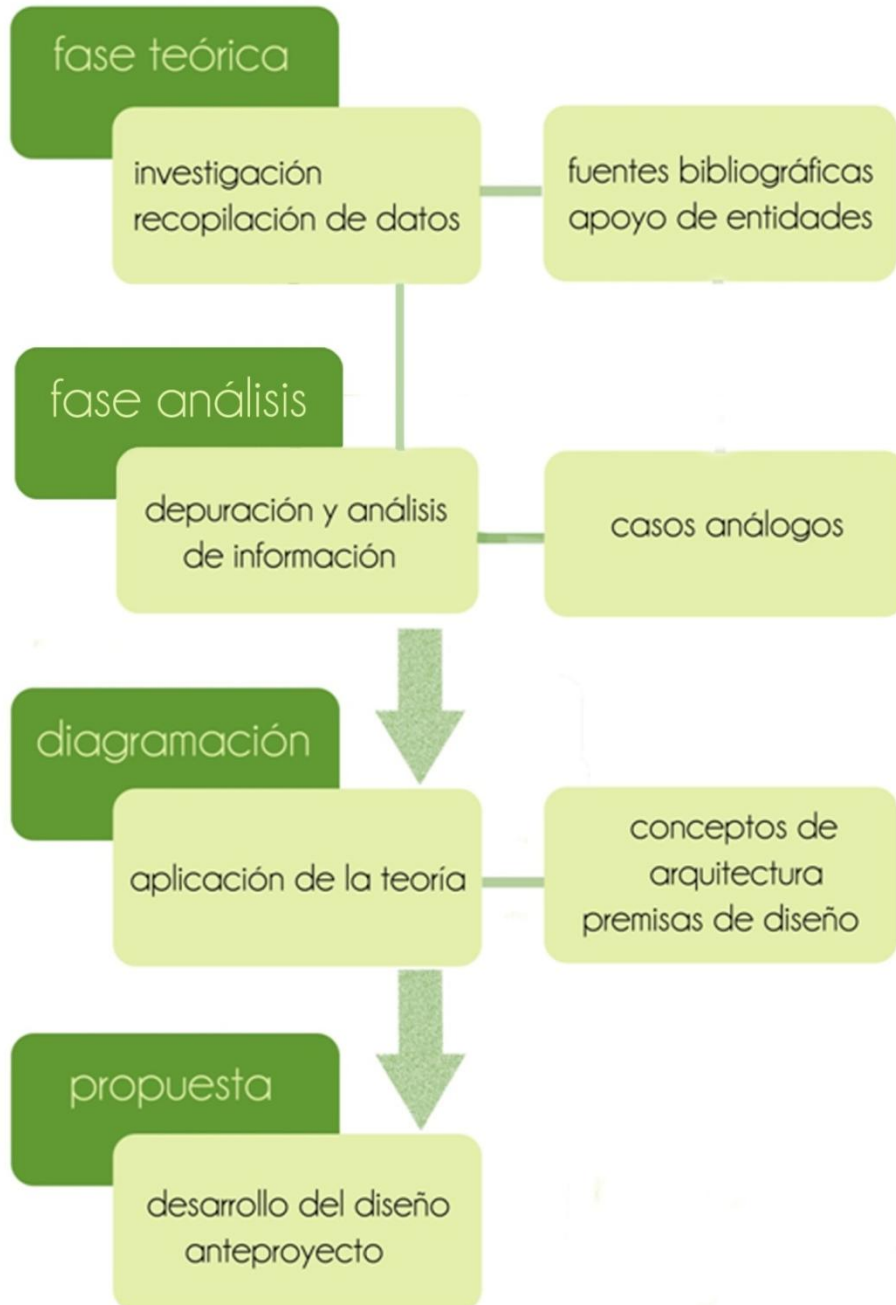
fase teórica

investigación recopilación de datos

fuentes bibliográficas apoyo de entidades

fase análisis

depuración y análisis de información

casos análogos

diagramación

aplicación de la teoría

conceptos de arquitectura premisas de diseño

propuesta

desarrollo del diseño anteproyecto